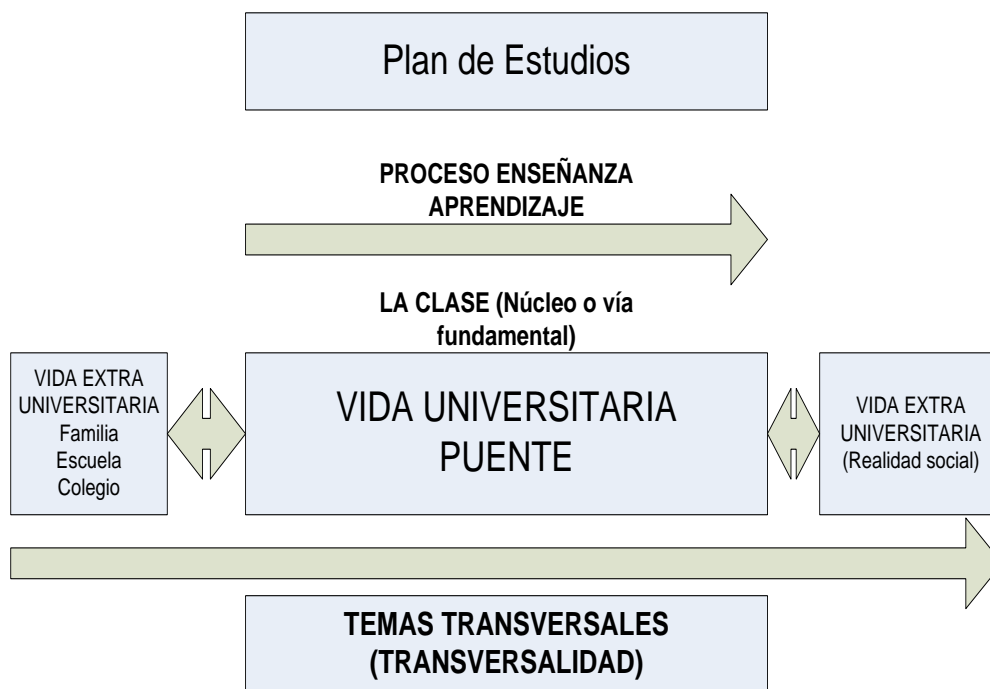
Plan de Estudios

PROCESO ENSEÑANZA APRENDIZAJE

LA CLASE (Núcleo o vía fundamental)

VIDA EXTRA UNIVERSITARIA
Familia
Escuela
Colegio

VIDA UNIVERSITARIA
PUENTE

VIDA EXTRA UNIVERSITARIA
(Realidad social)

TEMAS TRANSVERSALES
(TRANSVERSALIDAD)